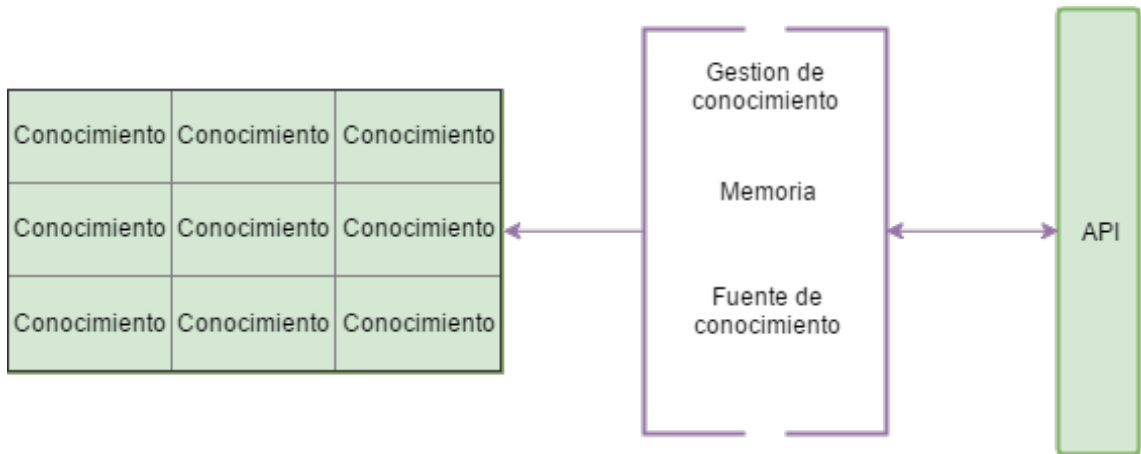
| Conocimiento | Conocimiento | Conocimiento |
|---|---|---|
| Conocimiento | Conocimiento | Conocimiento |
| Conocimiento | Conocimiento | Conocimiento |

Gestion de conocimiento

Memoria

Fuente de conocimiento

API